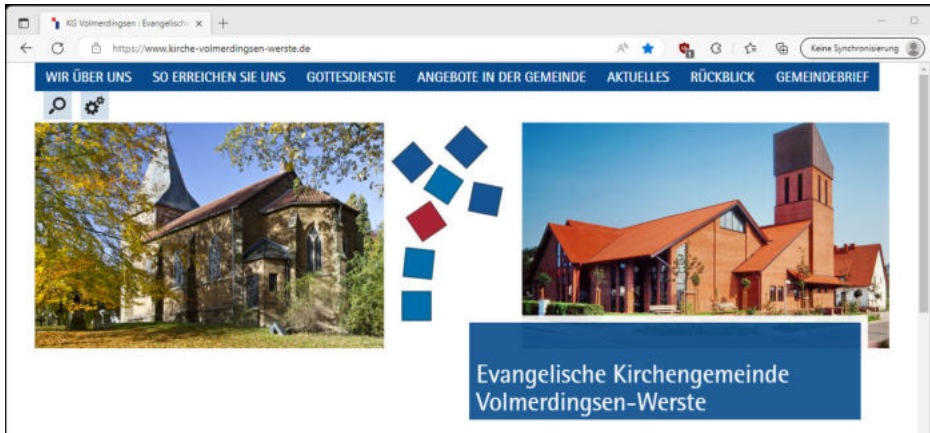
KG Volmerdingsen : Evangelisch ×

https://www.kirche-volmerdingsen-werste.de

Keine Synchronisierung

WIR ÜBER UNS SO ERREICHEN SIE UNS GOTTESDIENSTE ANGEBOTE IN DER GEMEINDE AKTUELLES RÜCKBLICK GEMEINDEBRIEF

Evangelische Kirchengemeinde Volmerdingsen-Werste